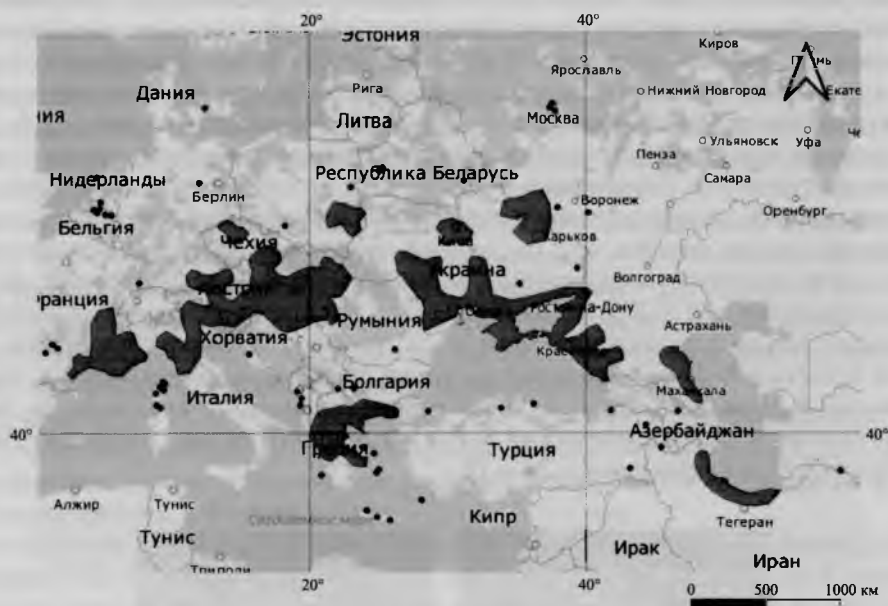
20°
Эстония
40°
Киров
Пермь
Ярославль
Дания
Рига
Нижний Новгород
Екате
ния
Литва
Москва
Ульяновск
Уфа
Пенза
Нидерланды
Республика Беларусь
Самара
Берлин
Воронеж
Бельгия
Оренбург
Чехия
Харьков
Украина
Волгоград
ранция
Австрия
Ростов-на-Дону
Румыния
Хорватия
Астрахань
Краснодар
Италия
Болгария
Махачкала
40°
Азербайджан
40°
Греция
Турция
Алжир
Тунис
Тегеран
Кипр
Тунис
Ирак
Иран
Триполи
20°
40°
0
500
1000 км